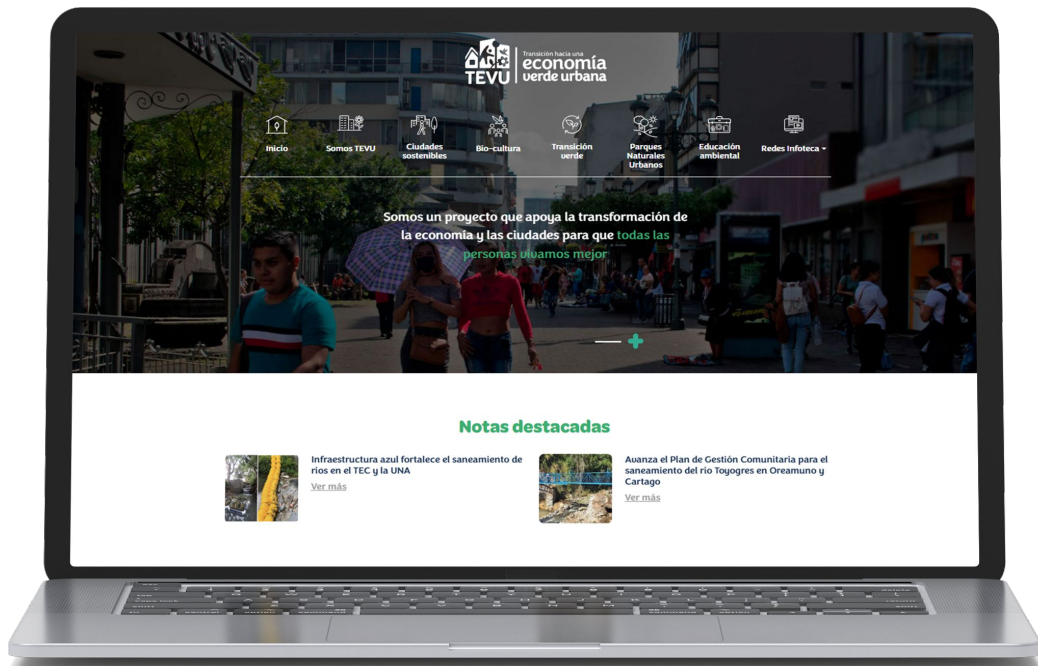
TEVU Transición hacia una economía verde urbana

Inicio
Somos TEVU
Ciudades sostenibles
Bio-cultura
Transición verde
Parques Naturales Urbanos
Educación ambiental
Redes Infoteca

Somos un proyecto que apoya la transformación de la economía y las ciudades para que todas las personas vivamos mejor

Notas destacadas

Infraestructura azul fortalece el saneamiento de ríos en el TEC y la UNA
Ver más

Avanza el Plan de Gestión Comunitaria para el saneamiento del río Toyogres en Oreamuno y Cartago
Ver más